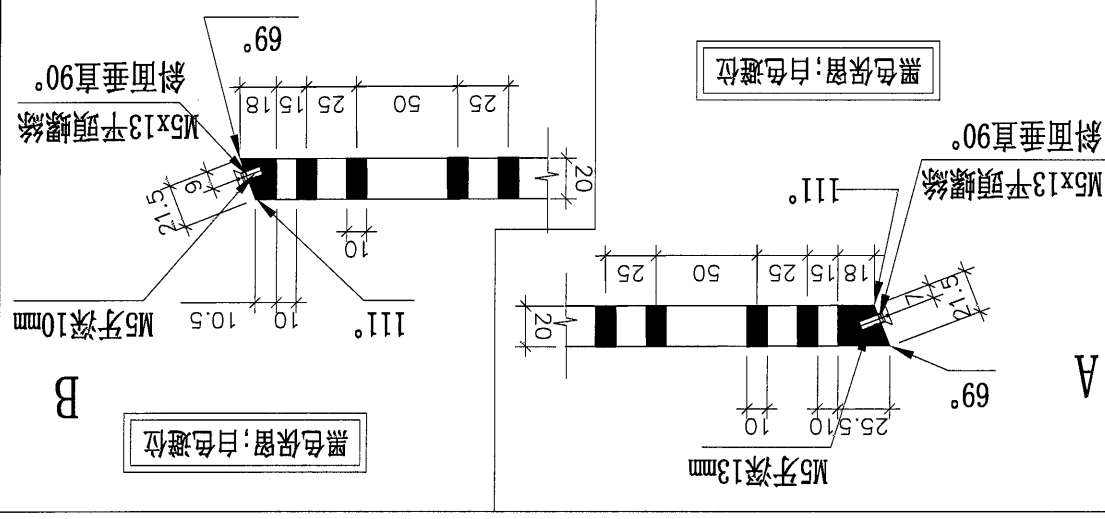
A

黑色保留;白色遮位

斜面垂直90°

M5x13平頭螺絲

111°

69°

M5牙深13mm

25 50 25 15 18

20

7 15 21.5

10 10 25.5

B

黑色保留;白色遮位

69°

斜面垂直90°

M5x13平頭螺絲

18 15 25 50 25

20

9 21.5

10

M5牙深10mm

111°

10.5 10